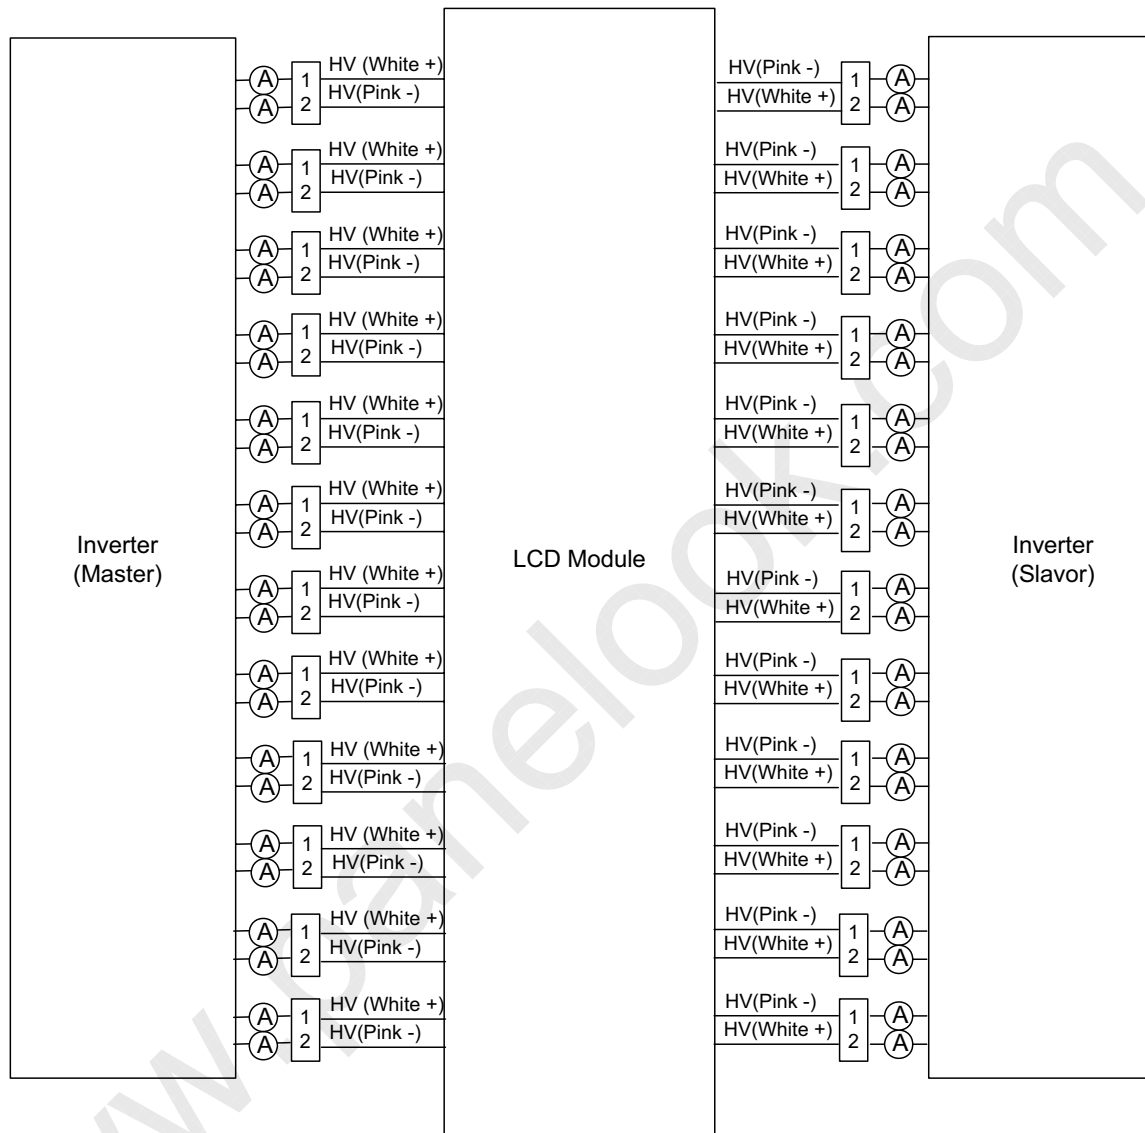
Inverter
(Master)

A
A
1
2
HV (White +)
HV(Pink -)

A
A
1
2
HV (White +)
HV(Pink -)

A
A
1
2
HV (White +)
HV(Pink -)

A
A
1
2
HV (White +)
HV(Pink -)

A
A
1
2
HV (White +)
HV(Pink -)

A
A
1
2
HV (White +)
HV(Pink -)

A
A
1
2
HV (White +)
HV(Pink -)

A
A
1
2
HV (White +)
HV(Pink -)

A
A
1
2
HV (White +)
HV(Pink -)

A
A
1
2
HV (White +)
HV(Pink -)

A
A
1
2
HV (White +)
HV(Pink -)

A
A
1
2
HV (White +)
HV(Pink -)

LCD Module

HV(Pink -)
HV(White +)
1
2
A
A

HV(Pink -)
HV(White +)
1
2
A
A

HV(Pink -)
HV(White +)
1
2
A
A

HV(Pink -)
HV(White +)
1
2
A
A

HV(Pink -)
HV(White +)
1
2
A
A

HV(Pink -)
HV(White +)
1
2
A
A

HV(Pink -)
HV(White +)
1
2
A
A

HV(Pink -)
HV(White +)
1
2
A
A

HV(Pink -)
HV(White +)
1
2
A
A

HV(Pink -)
HV(White +)
1
2
A
A

HV(Pink -)
HV(White +)
1
2
A
A

HV(Pink -)
HV(White +)
1
2
A
A

Inverter
(Slavor)

www.panelook.com